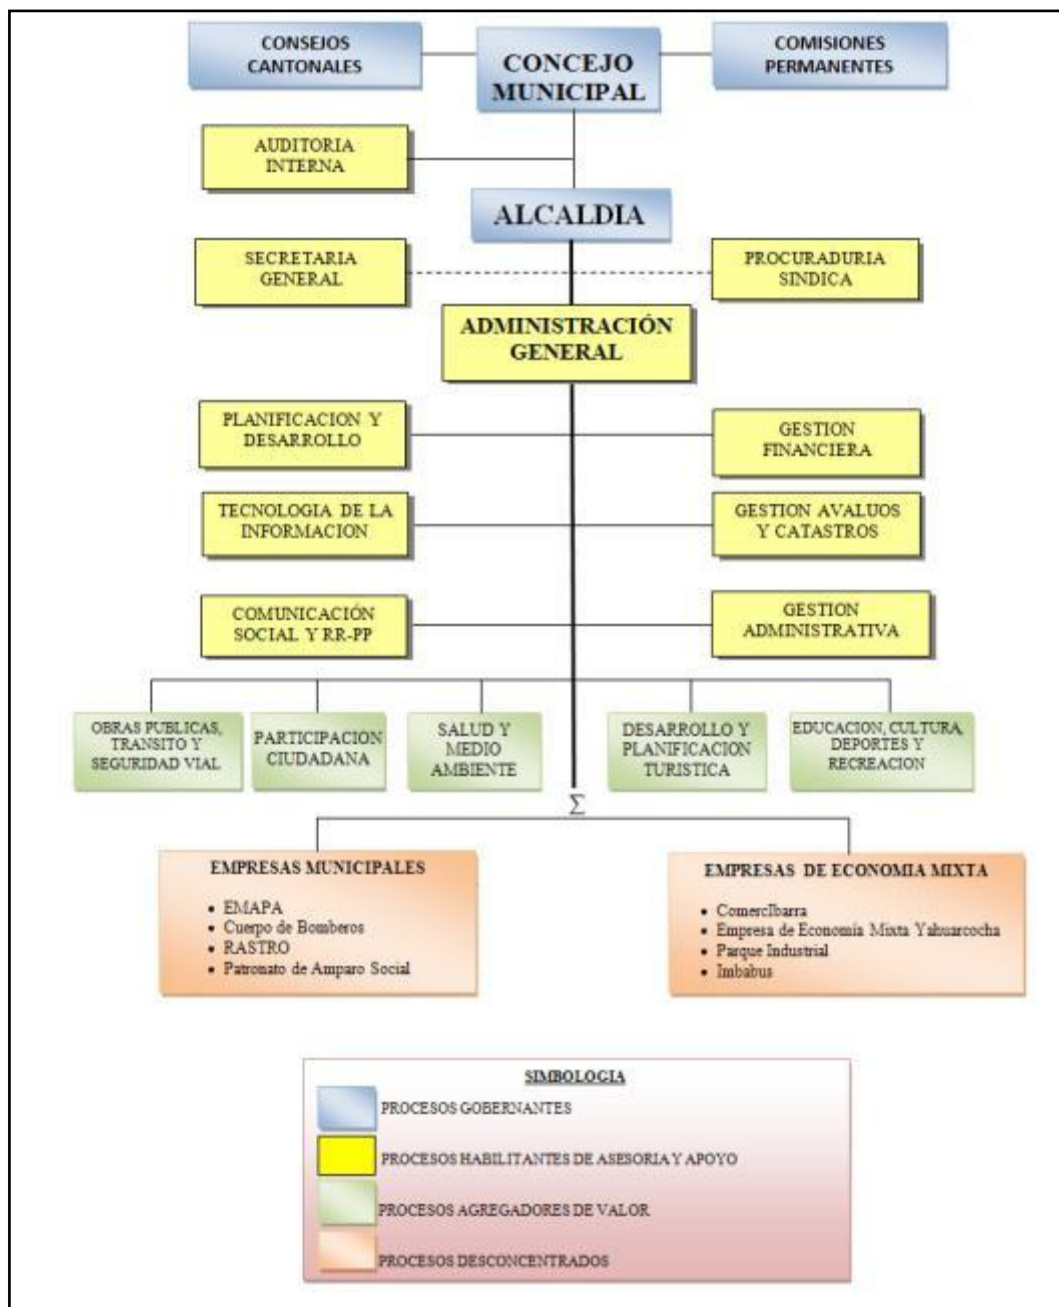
CONSEJOS CANTONALES

CONCEJO MUNICIPAL

COMISIONES PERMANENTES

AUDITORIA INTERNA

ALCALDIA

SECRETARIA GENERAL

PROCURADURIA SINDICA

ADMINISTRACIÓN GENERAL

PLANIFICACION Y DESARROLLO

GESTION FINANCIERA

TECNOLOGIA DE LA INFORMACION

GESTION AVALUOS Y CATASTROS

COMUNICACIÓN SOCIAL Y RR-PP

GESTION ADMINISTRATIVA

OBRAS PUBLICAS, TRANSITO Y SEGURIDAD VIAL

PARTICIPACION CIUDADANA

SALUD Y MEDIO AMBIENTE

DESARROLLO Y PLANIFICACION TURISTICA

EDUCACION, CULTURA, DEPORTES Y RECREACION

$\Sigma$

EMPRESAS MUNICIPALES
- EMAPA
- Cuerpo de Bomberos
- RASTRO
- Patronato de Amparo Social

EMPRESAS DE ECONOMIA MIXTA
- ComercIbarra
- Empresa de Economía Mixta Yahuarcocha
- Parque Industrial
- Imbabus

SIMBOLOGIA

PROCESOS GOBERNANTES

PROCESOS HABILITANTES DE ASESORIA Y APOYO

PROCESOS AGREGADORES DE VALOR

PROCESOS DESCONCENTRADOS